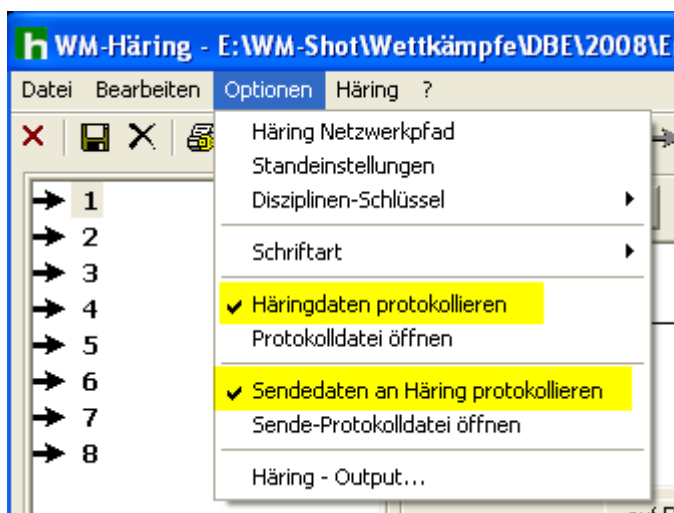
h WM-Häring - E:\WM-Shot\Wettkämpfe\DBE\2008\E

Datei Bearbeiten Optionen Häring ?

1
2
3
4
5
6
7
8

Häring Netzwerkpfad
Standeinstellungen
Disziplinen-Schlüssel
Schriftart
Häringdaten protokollieren
Protokolldatei öffnen
Sendedaten an Häring protokollieren
Sende-Protokolldatei öffnen
Häring - Output...